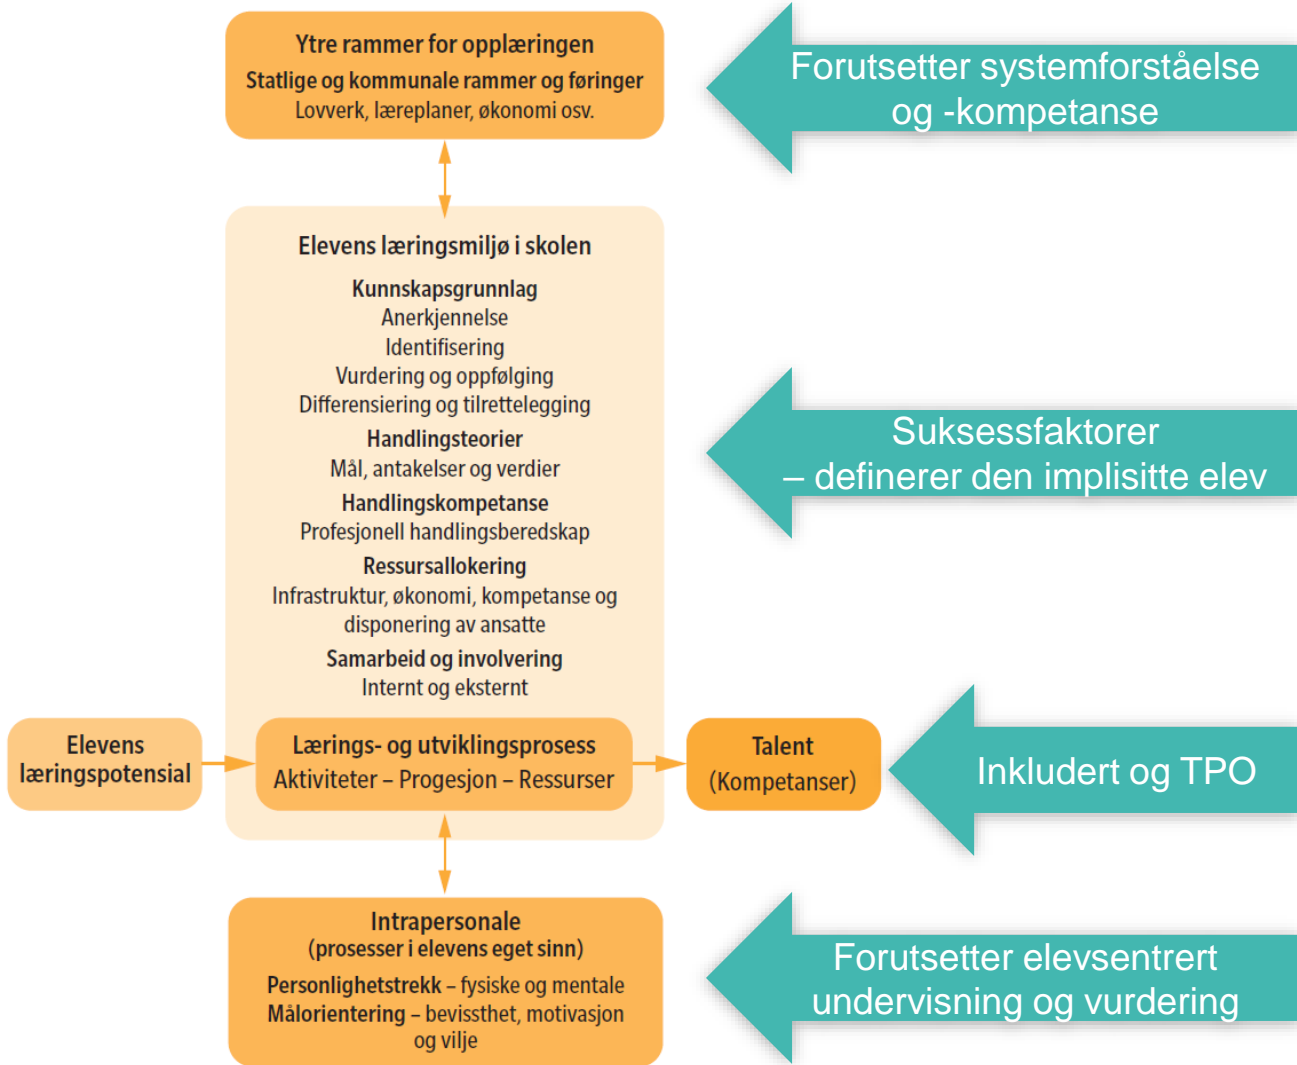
Ytre rammer for opplæringen
Statlige og kommunale rammer og føringer
Lovverk, læreplaner, økonomi osv.

Forutsetter systemforståelse og -kompetanse

Elevens læringsmiljø i skolen
Kunnskapsgrunnlag
Anerkjennelse
Identifisering
Vurdering og oppfølging
Differensiering og tilrettelegging
Handlingsteorier
Mål, antakelser og verdier
Handlingskompetanse
Profesjonell handlingsberedskap
Ressursallokering
Infrastruktur, økonomi, kompetanse og disponering av ansatte
Samarbeid og involvering
Internt og eksternt

Suksessfaktorer
– definerer den implisitte elev

Elevens læringspotensial

Lærings- og utviklingsprosess
Aktiviteter – Progesjon – Ressurser

Talent
(Kompetanser)

Inkludert og TPO

Intrapersonale
(prosesser i elevens eget sinn)
Personlighetstrekk – fysiske og mentale
Målorientering – bevissthet, motivasjon og vilje

Forutsetter elevsentrert undervisning og vurdering